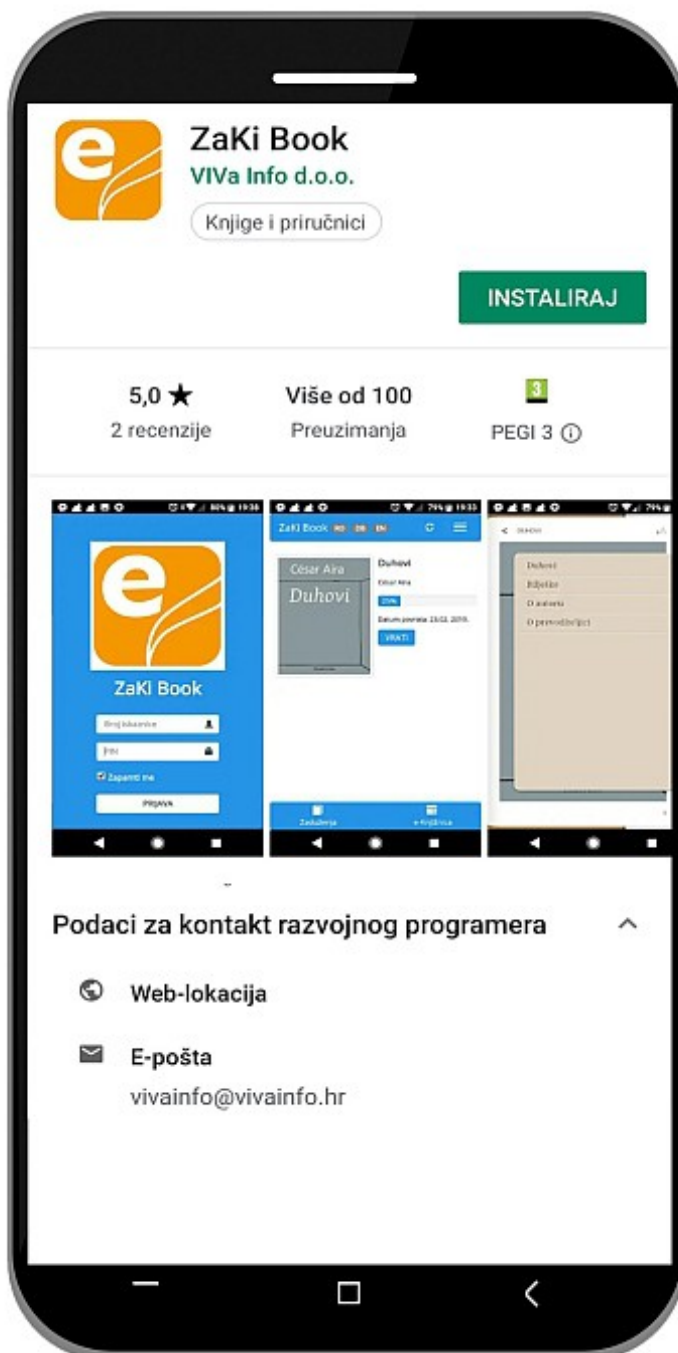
ZaKi Book
VIVa Info d.o.o.
Knjige i priručnici

INSTALIRAJ

5,0 ★
2 recenzije

Više od 100
Preuzimanja

3
PEGI 3 ⓘ

ZaKi Book
Broj iskaznice
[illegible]
Zapamti me
PRIJAVA

ZaKi Book HR EN
César Aira
Duhovi
Duhovi
César Aira
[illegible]
Datum povrata: 23.02.2019.
VRATI
Zaduženja
e-Knjižnica

Duhovi
Duhovi
Bilješke
O autoru
O prevoditeljici

Podaci za kontakt razvojnog programera

Web-lokacija

E-pošta
vivainfo@vivainfo.hr